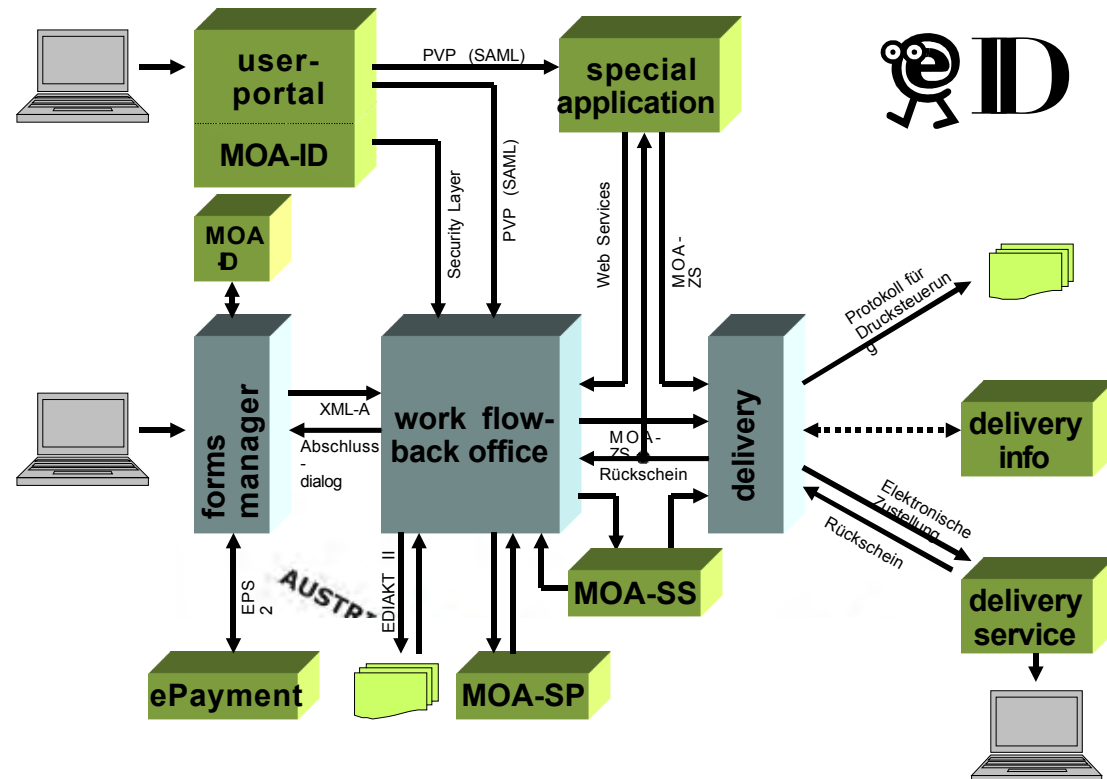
user-portal

MOA-ID

PVP (SAML)

special application

eID

MOA ID

Security Layer

PVP (SAML)

Web Services

MOA-ZS

Protokoll für Drucksteuerung

forms manager

XML-A

Abschluss-dialog

work flow-back office

MOA-ZS

Rückschein

delivery

delivery info

Elektronische Zustellung

Rückschein

EPS 2

AUSTR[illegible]

EDIAKT II

MOA-SS

delivery service

ePayment

MOA-SP